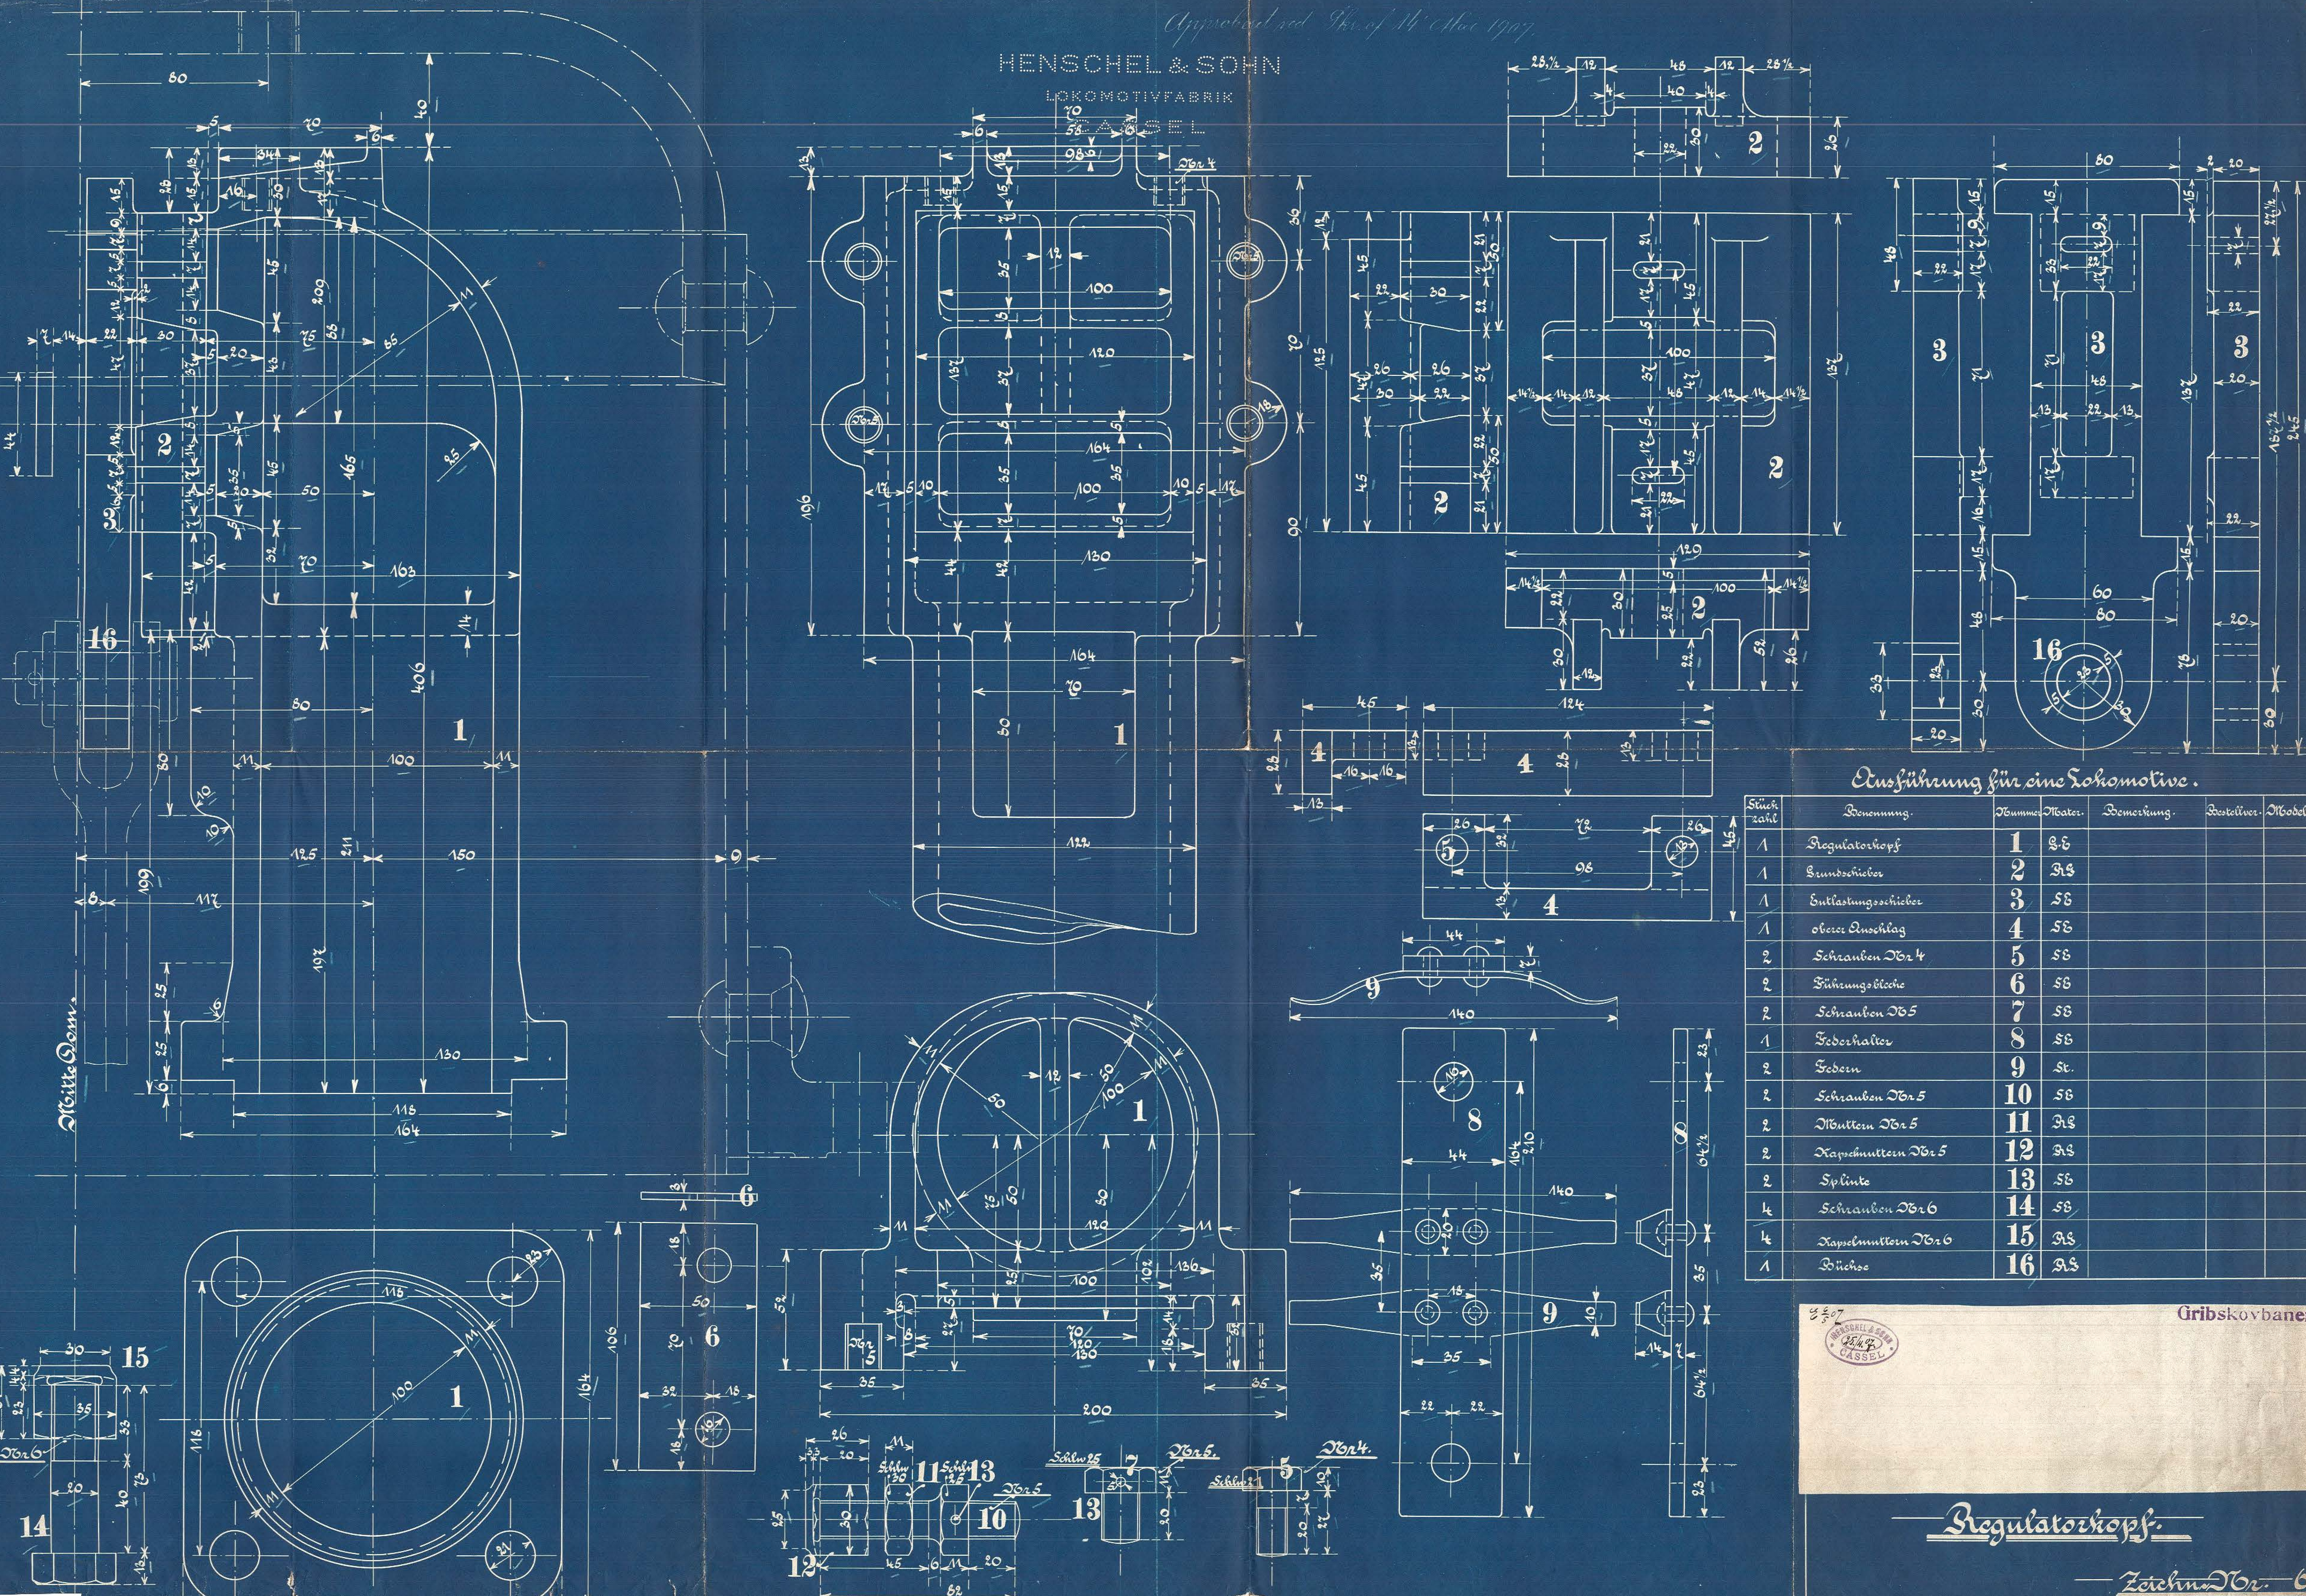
Approved ... 1907

HENSCHEL & SOHN
LOKOMOTIVFABRIK
CASSEL

Ausführung für eine Lokomotive.

| Stück-zahl | Benennung. | Nummer | Mater. | Bemerkung. | Besteller. | Modell |
|---|---|---|---|---|---|---|
| 1 | Regulatorkopf | 1 | S.G. | | | |
| 1 | Grundschieber | 2 | R.G. | | | |
| 1 | Entlastungsschieber | 3 | S.G. | | | |
| 1 | oberer Anschlag | 4 | S.G. | | | |
| 2 | Schrauben Nr 4 | 5 | S.G. | | | |
| 2 | Führungsbleche | 6 | S.G. | | | |
| 2 | Schrauben Nr 5 | 7 | S.G. | | | |
| 1 | Federhalter | 8 | S.G. | | | |
| 2 | Federn | 9 | St. | | | |
| 2 | Schrauben Nr 5 | 10 | S.G. | | | |
| 2 | Muttern Nr 5 | 11 | R.G. | | | |
| 2 | Kapselmuttern Nr 5 | 12 | R.G. | | | |
| 2 | Splinte | 13 | S.G. | | | |
| 4 | Schrauben Nr 6 | 14 | S.G. | | | |
| 4 | Kapselmuttern Nr 6 | 15 | R.G. | | | |
| 1 | Büchse | 16 | R.G. | | | |

Gribskovbane

Regulatorkopf.

Zeichnung Nr. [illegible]

Mitte Dom

Nr 4
Nr 5
Nr 6
Schl.